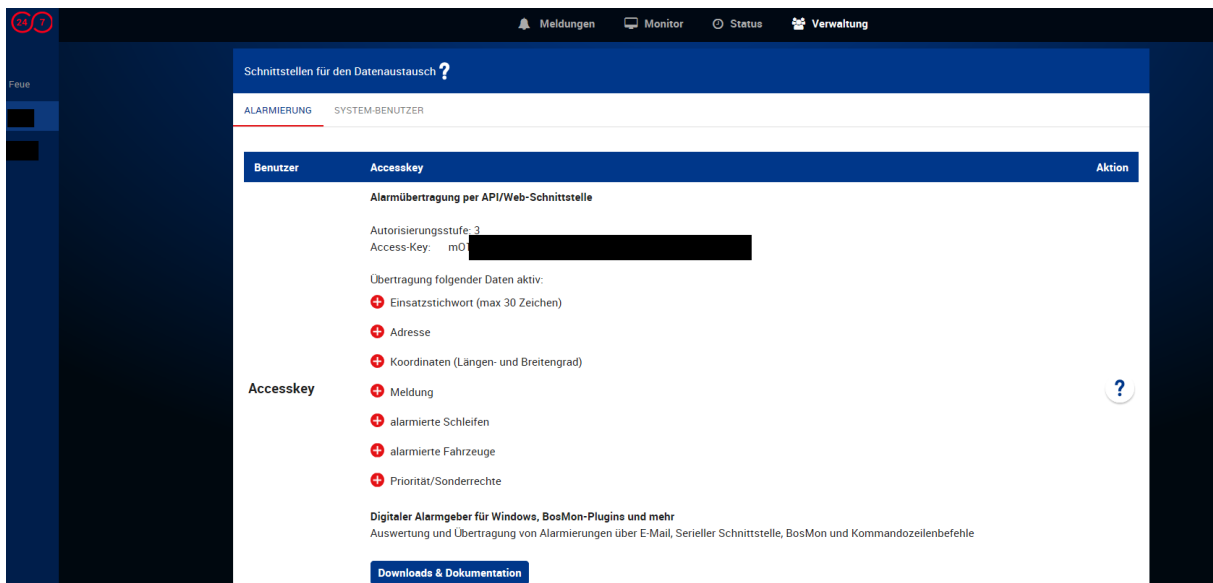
24 7

Meldungen Monitor Status Verwaltung

Feue

Schnittstellen für den Datenaustausch ?

ALARMIERUNG SYSTEM-BENUTZER

| Benutzer | Accesskey | Aktion |
|---|---|---|
| Accesskey | **Alarmübertragung per API/Web-Schnittstelle**<br><br>Autorisierungsstufe: 3<br>Access-Key: m01 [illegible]<br><br>Übertragung folgender Daten aktiv:<br>Einsatzstichwort (max 30 Zeichen)<br>Adresse<br>Koordinaten (Längen- und Breitengrad)<br>Meldung<br>alarmierte Schleifen<br>alarmierte Fahrzeuge<br>Priorität/Sonderrechte<br><br>**Digitaler Alarmgeber für Windows, BosMon-Plugins und mehr**<br>Auswertung und Übertragung von Alarmierungen über E-Mail, Serieller Schnittstelle, BosMon und Kommandozeilenbefehle<br><br>Downloads & Dokumentation | ? |